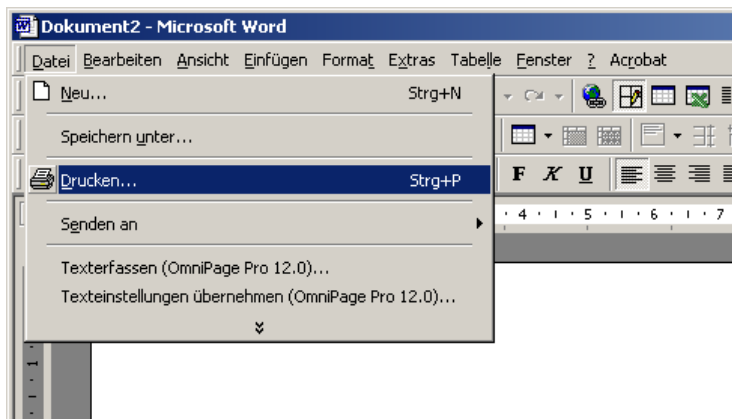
Dokument2 - Microsoft Word

Datei Bearbeiten Ansicht Einfügen Format Extras Tabelle Fenster ? Acrobat

Neu... Strg+N

Speichern unter...

Drucken... Strg+P

Senden an

Texterfassen (OmniPage Pro 12.0)...

Texteinstellungen übernehmen (OmniPage Pro 12.0)...

F K U

4 · 5 · 6 · 7